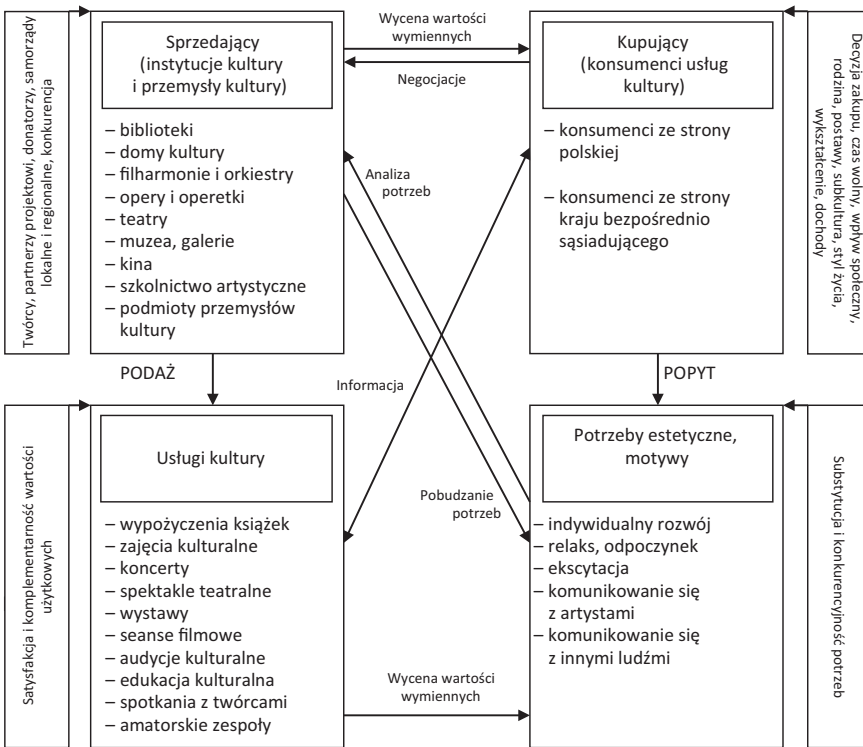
Twórcy, partnerzy projektowi, donatorzy, samorządy lokalne i regionalne, konkurencja

Sprzedający (instytucje kultury i przemysły kultury)

– biblioteki
– domy kultury
– filharmonie i orkiestry
– opery i operetki
– teatry
– muzea, galerie
– kina
– szkolnictwo artystyczne
– podmioty przemysłów kultury

Wycena wartości wymiennych

Negocjacje

Kupujący (konsumenci usług kultury)

– konsumenci ze strony polskiej

– konsumenci ze strony kraju bezpośrednio sąsiadującego

Decyzja zakupu, czas wolny, wpływ społeczny, rodzina, postawy, subkultura, styl życia, wykształcenie, dochody

Analiza potrzeb

PODAŻ

Informacja

POPYT

Satysfakcja i komplementarność wartości użytkowych

Usługi kultury

– wypożyczenia książek
– zajęcia kulturalne
– koncerty
– spektakle teatralne
– wystawy
– seanse filmowe
– audycje kulturalne
– edukacja kulturalna
– spotkania z twórcami
– amatorskie zespoły

Pobudzanie potrzeb

Potrzeby estetyczne, motywy

– indywidualny rozwój
– relaks, odpoczynek
– ekscytacja
– komunikowanie się z artystami
– komunikowanie się z innymi ludźmi

Wycena wartości wymiennych

Substytucja i konkurencyjność potrzeb